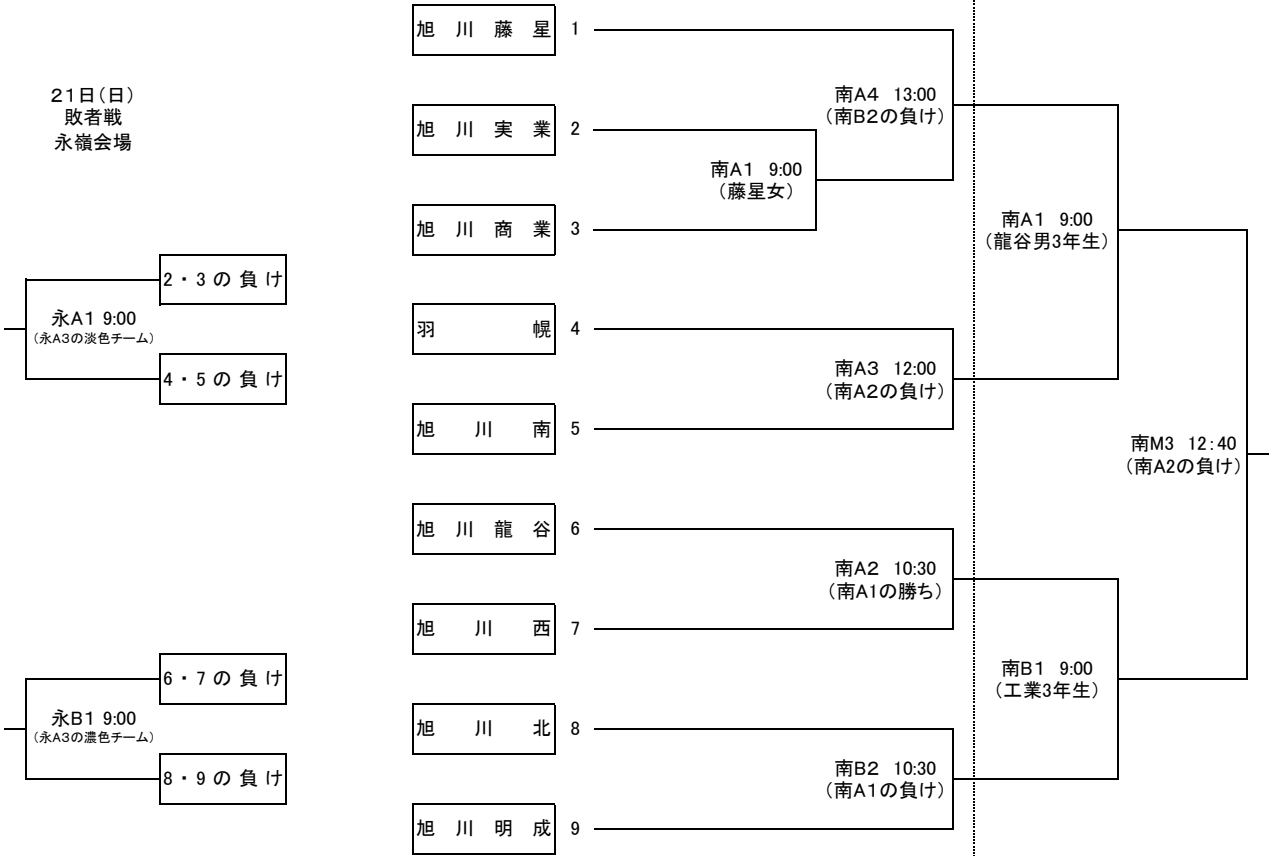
21日(日)
敗者戦
永嶺会場

2・3の負け
永A1 9:00
(永A3の淡色チーム)
4・5の負け

6・7の負け
永B1 9:00
(永A3の濃色チーム)
8・9の負け

旭川藤星 1
旭川実業 2
旭川商業 3
羽幌 4
旭川南 5
旭川龍谷 6
旭川西 7
旭川北 8
旭川明成 9

南A1 9:00
(藤星女)

南A4 13:00
(南B2の負け)

南A3 12:00
(南A2の負け)

南A2 10:30
(南A1の勝ち)

南B2 10:30
(南A1の負け)

南A1 9:00
(龍谷男3年生)

南B1 9:00
(工業3年生)

南M3 12:40
(南A2の負け)